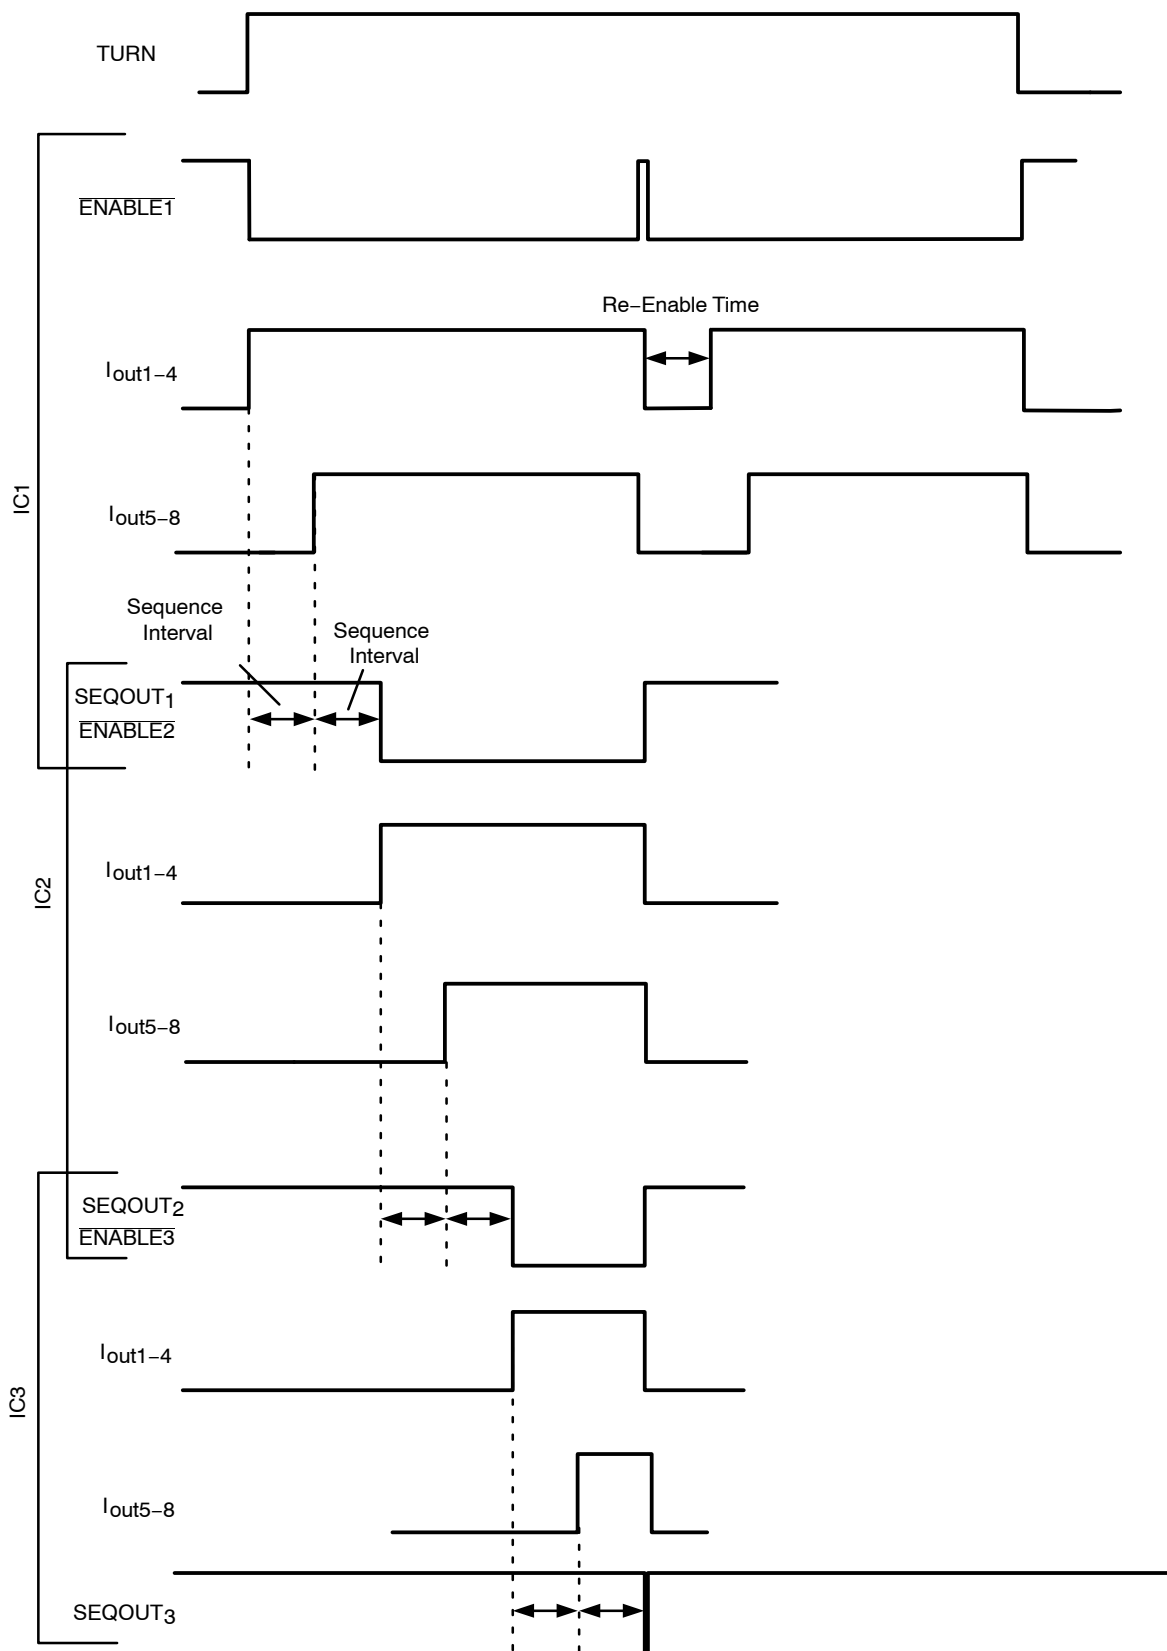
TURN

$\overline{ENABLE1}$

Re−Enable Time

$I_{out1-4}$

IC1

$I_{out5-8}$

Sequence Interval

Sequence Interval

$SEQOUT_1$
$\overline{ENABLE2}$

$I_{out1-4}$

IC2

$I_{out5-8}$

$SEQOUT_2$
$\overline{ENABLE3}$

$I_{out1-4}$

IC3

$I_{out5-8}$

$SEQOUT_3$